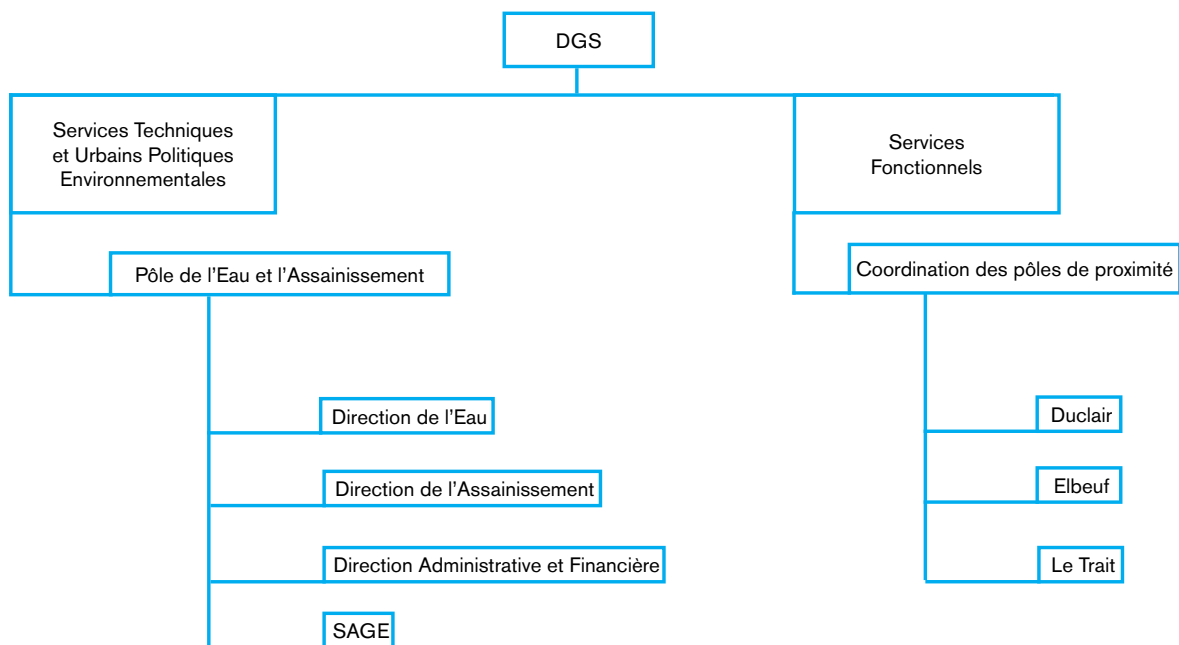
DGS

Services Techniques et Urbains Politiques Environnementales

Pôle de l’Eau et l’Assainissement

Direction de l’Eau

Direction de l’Assainissement

Direction Administrative et Financière

SAGE

Services Fonctionnels

Coordination des pôles de proximité

Duclair

Elbeuf

Le Trait